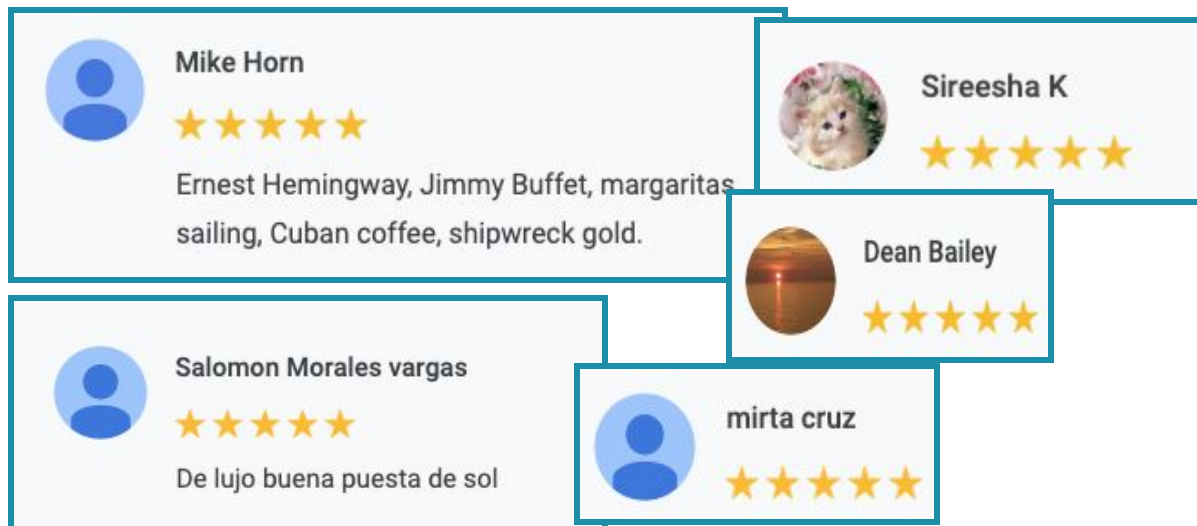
Mike Horn

★★★★★

Ernest Hemingway, Jimmy Buffet, margaritas, sailing, Cuban coffee, shipwreck gold.

Sireesha K

★★★★★

Dean Bailey

★★★★★

Salomon Morales vargas

★★★★★

De lujo buena puesta de sol

mirta cruz

★★★★★